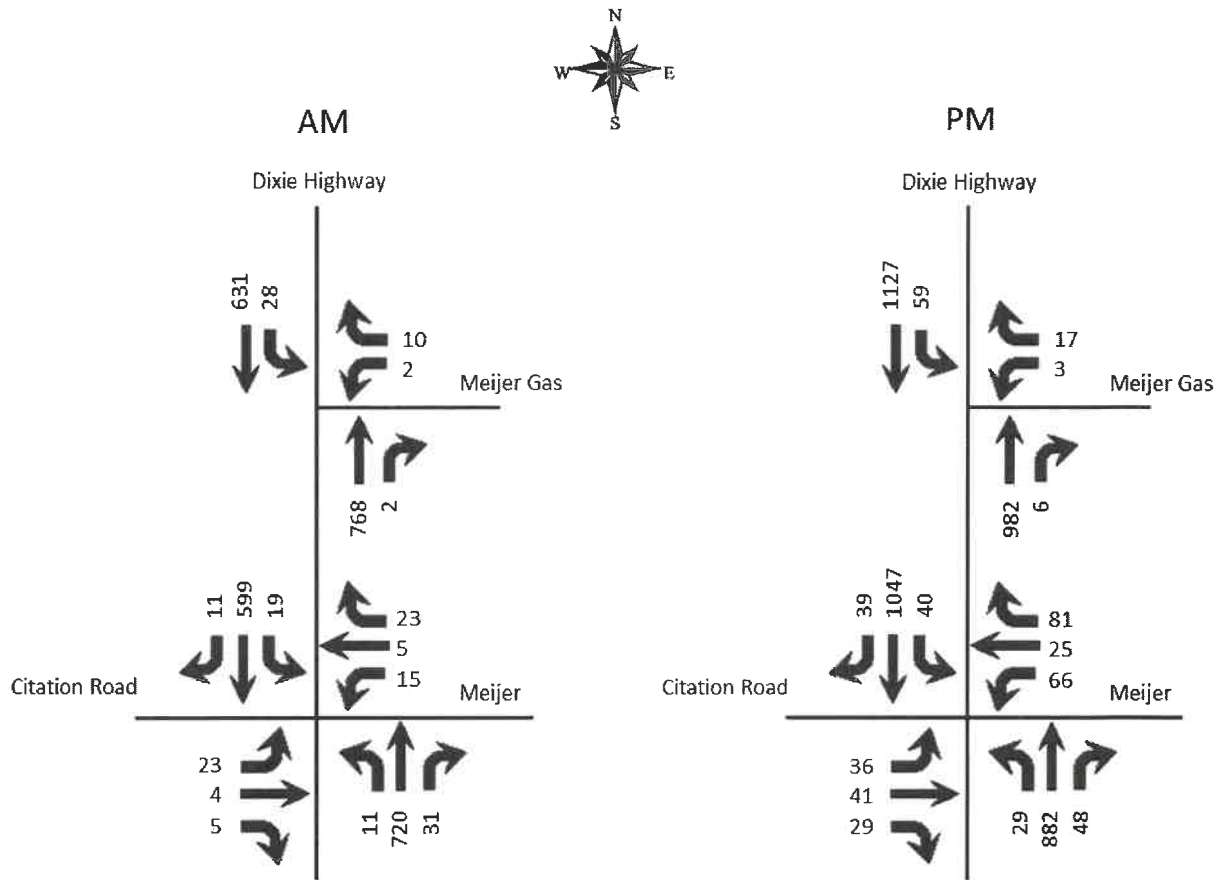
N
W
E
S

AM

Dixie Highway

631 28

10
2

Meijer Gas

768 2

11 599 19

23
5
15

Citation Road

Meijer

23
4
5

11 720 31

PM

Dixie Highway

1127 59

17
3

Meijer Gas

982 6

39 1047 40

81
25
66

Citation Road

Meijer

36
41
29

29 882 48